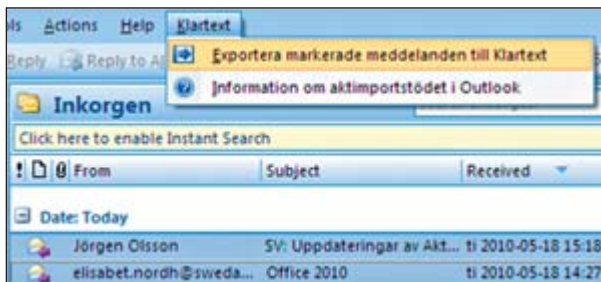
ls Actions Help Klartext

Reply Reply to A

Exportera markerade meddelanden till Klartext

Information om aktimportstödet i Outlook

Inkorgen

Click here to enable Instant Search

| ! | From | Subject | Received |
|---|---|---|---|
| Date: Today | | | |
| | Jörgen Olsson | SV: Uppdateringar av Akt... | ti 2010-05-18 15:18 |
| | elisabet.nordh@sweda... | Office 2010 | ti 2010-05-18 14:27 |